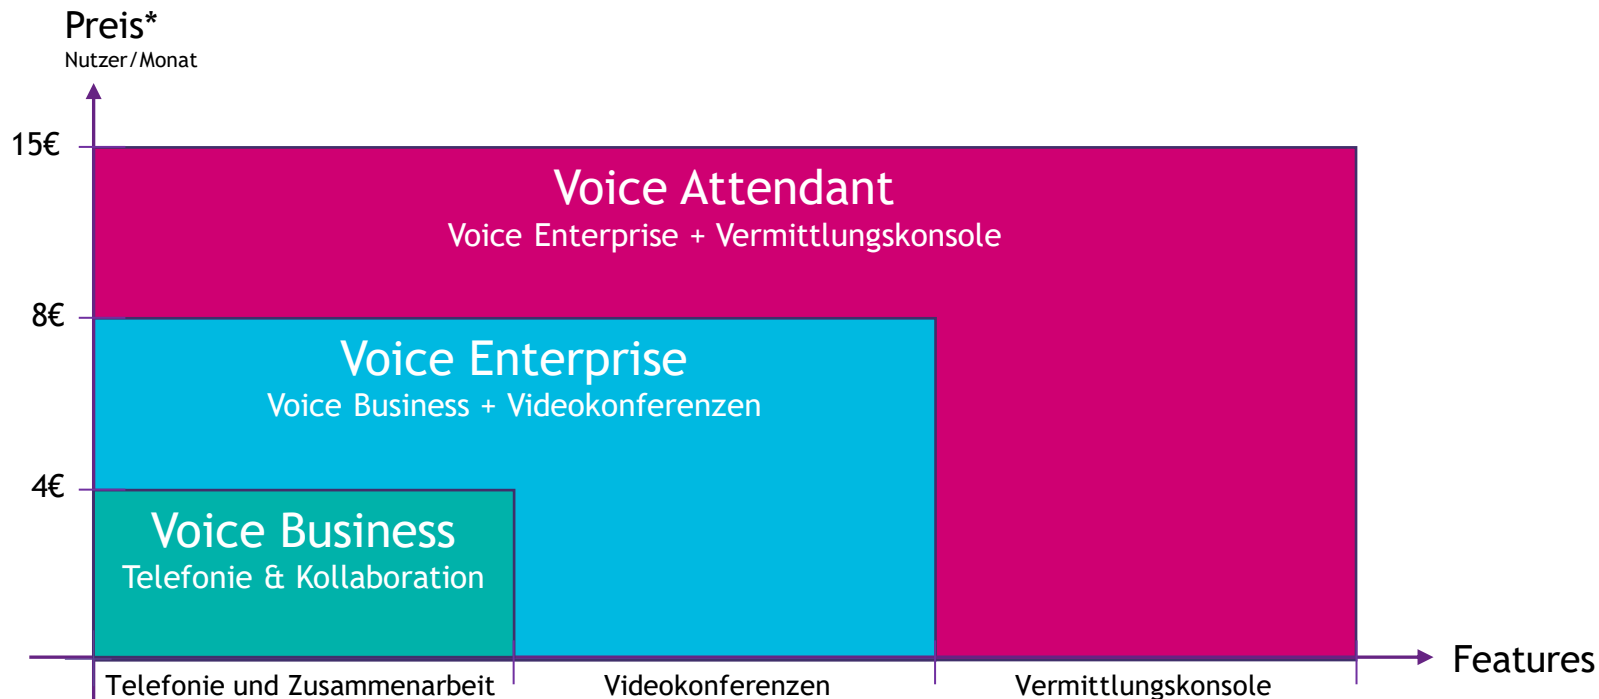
Preis*
Nutzer/Monat

15€

8€

4€

Voice Attendant
Voice Enterprise + Vermittlungskonsole

Voice Enterprise
Voice Business + Videokonferenzen

Voice Business
Telefonie & Kollaboration

Features

Telefonie und Zusammenarbeit

Videokonferenzen

Vermittlungskonsole